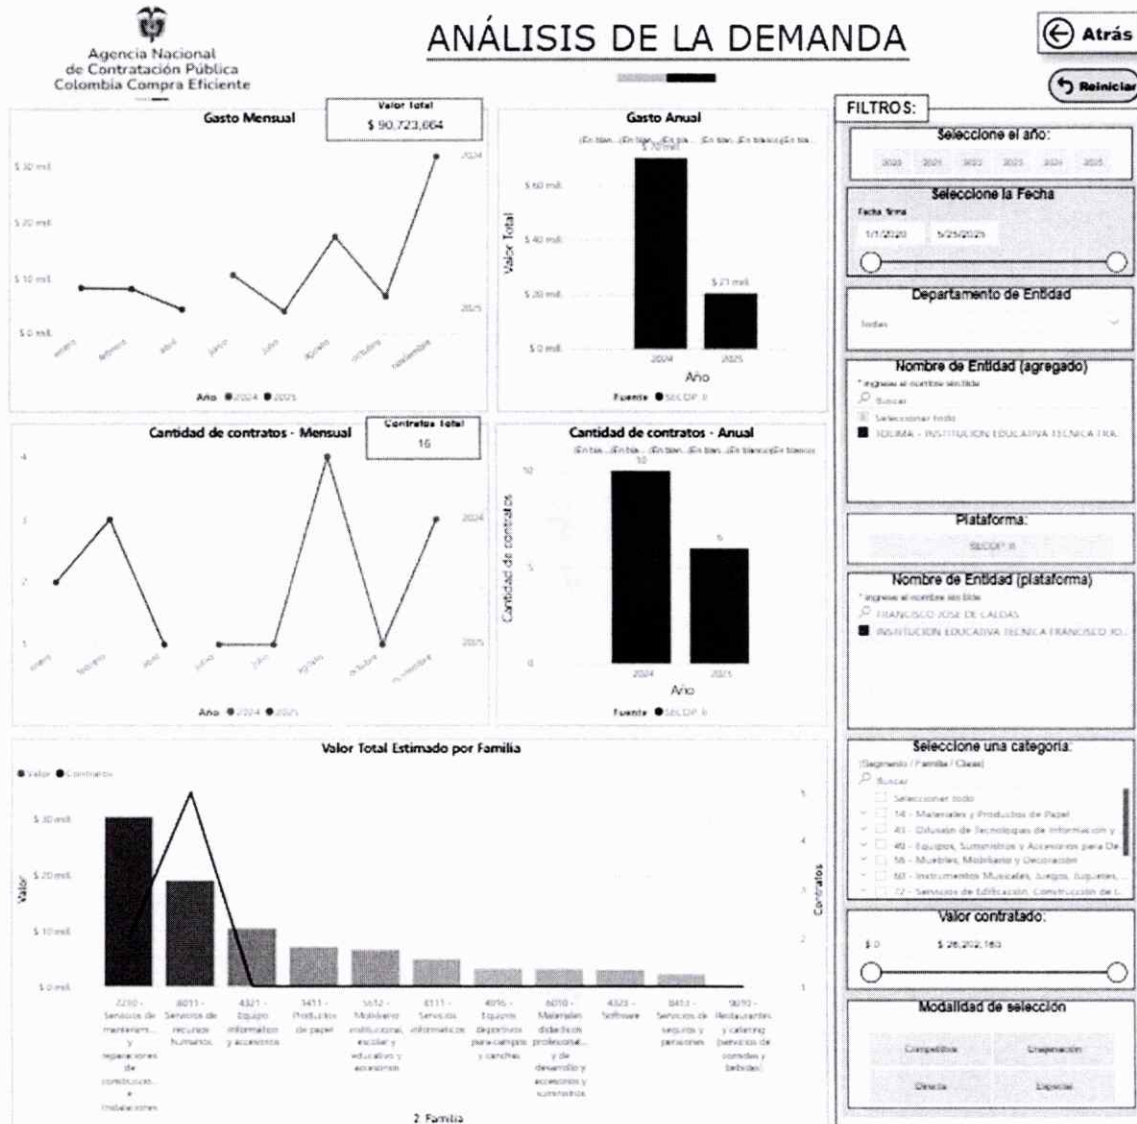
Agencia Nacional de Contratación Pública Colombia Compra Eficiente

ANÁLISIS DE LA DEMANDA

Atrás

Reiniciar

Gasto Mensual

Valor Total
$ 90.723.664

$ 30 mil
$ 20 mil
$ 10 mil
$ 0 mil

enero febrero abril junio julio agosto octubre noviembre

2024
2025

Año ● 2024 ● 2025

Gasto Anual

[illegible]

$ 70 mil

$ 60 mil
$ 40 mil
$ 20 mil
$ 0 mil

Valor Total

$ 21 mil

2024 2025
Año

Fuente ● SECOP II

FILTROS:

Seleccione el año:

2020 2021 2022 2023 2024 2025

Seleccione la Fecha

Fecha firma
1/1/2020 5/25/2025

Departamento de Entidad

Todas

Nombre de Entidad (agregado)

Ingrese el nombre sin tilde
Buscar
Seleccionar todo
TOLIMA - INSTITUCION EDUCATIVA TECNICA FRA...

Plataforma:

SECOP II

Nombre de Entidad (plataforma)

Ingrese el nombre sin tilde
FRANCISCO JOSE DE CALDAS
INSTITUCION EDUCATIVA TECNICA FRANCISCO JO...

Cantidad de contratos - Mensual

Contratos Total
16

4
3
2
1

enero febrero abril junio julio agosto octubre noviembre

2024
2025

Año ● 2024 ● 2025

Cantidad de contratos - Anual

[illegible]

10
5
0

10
6

Cantidad de contratos

2024 2025
Año

Fuente ● SECOP II

Valor Total Estimado por Familia

● Valor ● Contratos

$ 30 mil
$ 20 mil
$ 10 mil
$ 0 mil

Valor

5
4
3
2
1

Contratos

7210 - Servicios de mantenimiento y reparaciones de construcción e instalaciones
8011 - Servicios de recursos humanos
4321 - Equipo informático y accesorios
1411 - Productos de papel
5612 - Mobiliario institucional, escolar y educativo y accesorios
8111 - Servicios informáticos
4916 - Equipos deportivos para campos y canchas
6010 - Materiales didácticos profesionales y de desarrollo y accesorios y suministros
4323 - Software
8413 - Servicios de seguros y pensiones
9010 - Restaurantes y catering (servicios de comidas y bebidas)

2. Familia

Seleccione una categoría:

(Segmento / Familia / Clase)
Buscar
Seleccionar todo
14 - Materiales y Productos de Papel
43 - Difusión de Tecnologías de Información y ...
49 - Equipos, Suministros y Accesorios para De...
56 - Muebles, Mobiliario y Decoración
60 - Instrumentos Musicales, Juegos, Juguetes, ...
72 - Servicios de Edificación, Construcción de c...

Valor contratado:

$ 0
$ 26.202.163

Modalidad de selección

Competitiva
Contratación
Directa
Especial